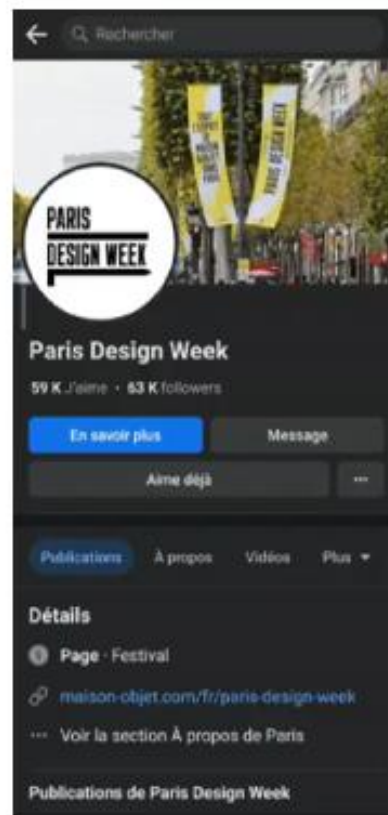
Rechercher

PARIS DESIGN WEEK

PARIS DESIGN WEEK

Paris Design Week

59 K J'aime · 63 K followers

En savoir plus

Message

Aimé déjà

···

Publications

À propos

Vidéos

Plus

Détails

Page · Festival

maison-objet.com/fr/paris-design-week

··· Voir la section À propos de Paris

Publications de Paris Design Week